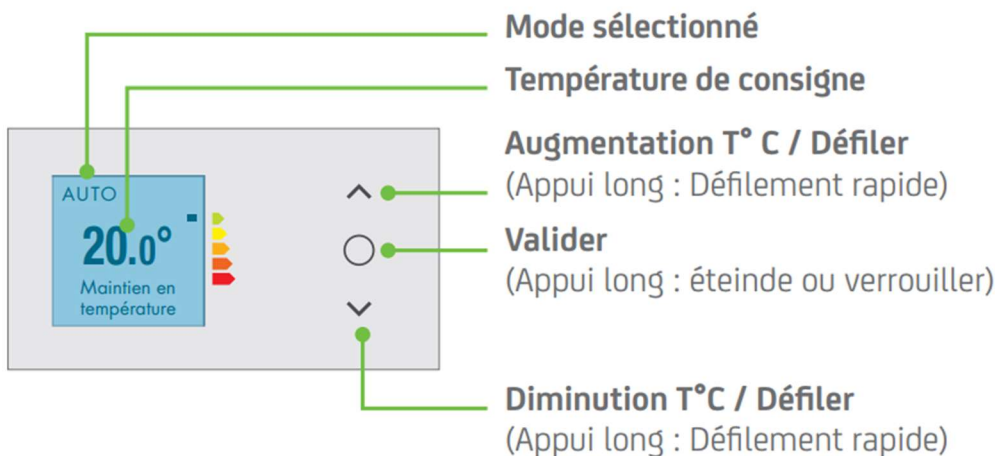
Mode sélectionné

Température de consigne

AUTO

20.0°

Maintien en température

Augmentation T° C / Défiler
(Appui long : Défilement rapide)

Valider
(Appui long : éteinde ou verrouiller)

Diminution T°C / Défiler
(Appui long : Défilement rapide)